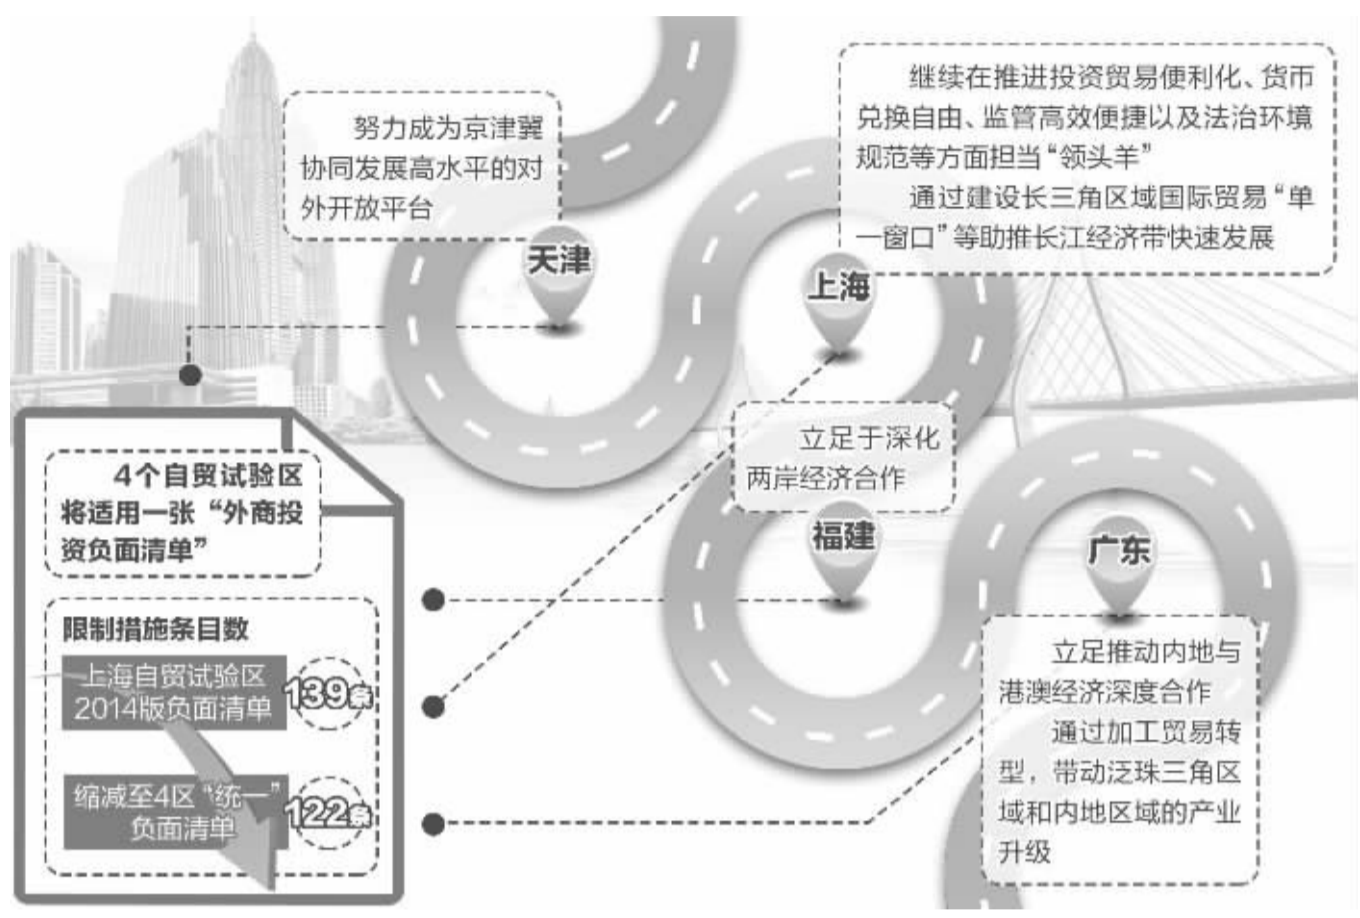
努力成为京津冀协同发展高水平的对外开放平台

天津

继续在推进投资贸易便利化、货币兑换自由、监管高效便捷以及法治环境规范等方面担当“领头羊”

通过建设长三角区域国际贸易“单一窗口”等助推长江经济带快速发展

上海

立足于深化两岸经济合作

福建

广东

立足推动内地与港澳经济深度合作

通过加工贸易转型，带动泛珠三角区域和内地区域的产业升级

4个自贸试验区将适用一张“外商投资负面清单”

限制措施条目数

上海自贸试验区2014版负面清单 139条

缩减至4区“统一”负面清单 122条